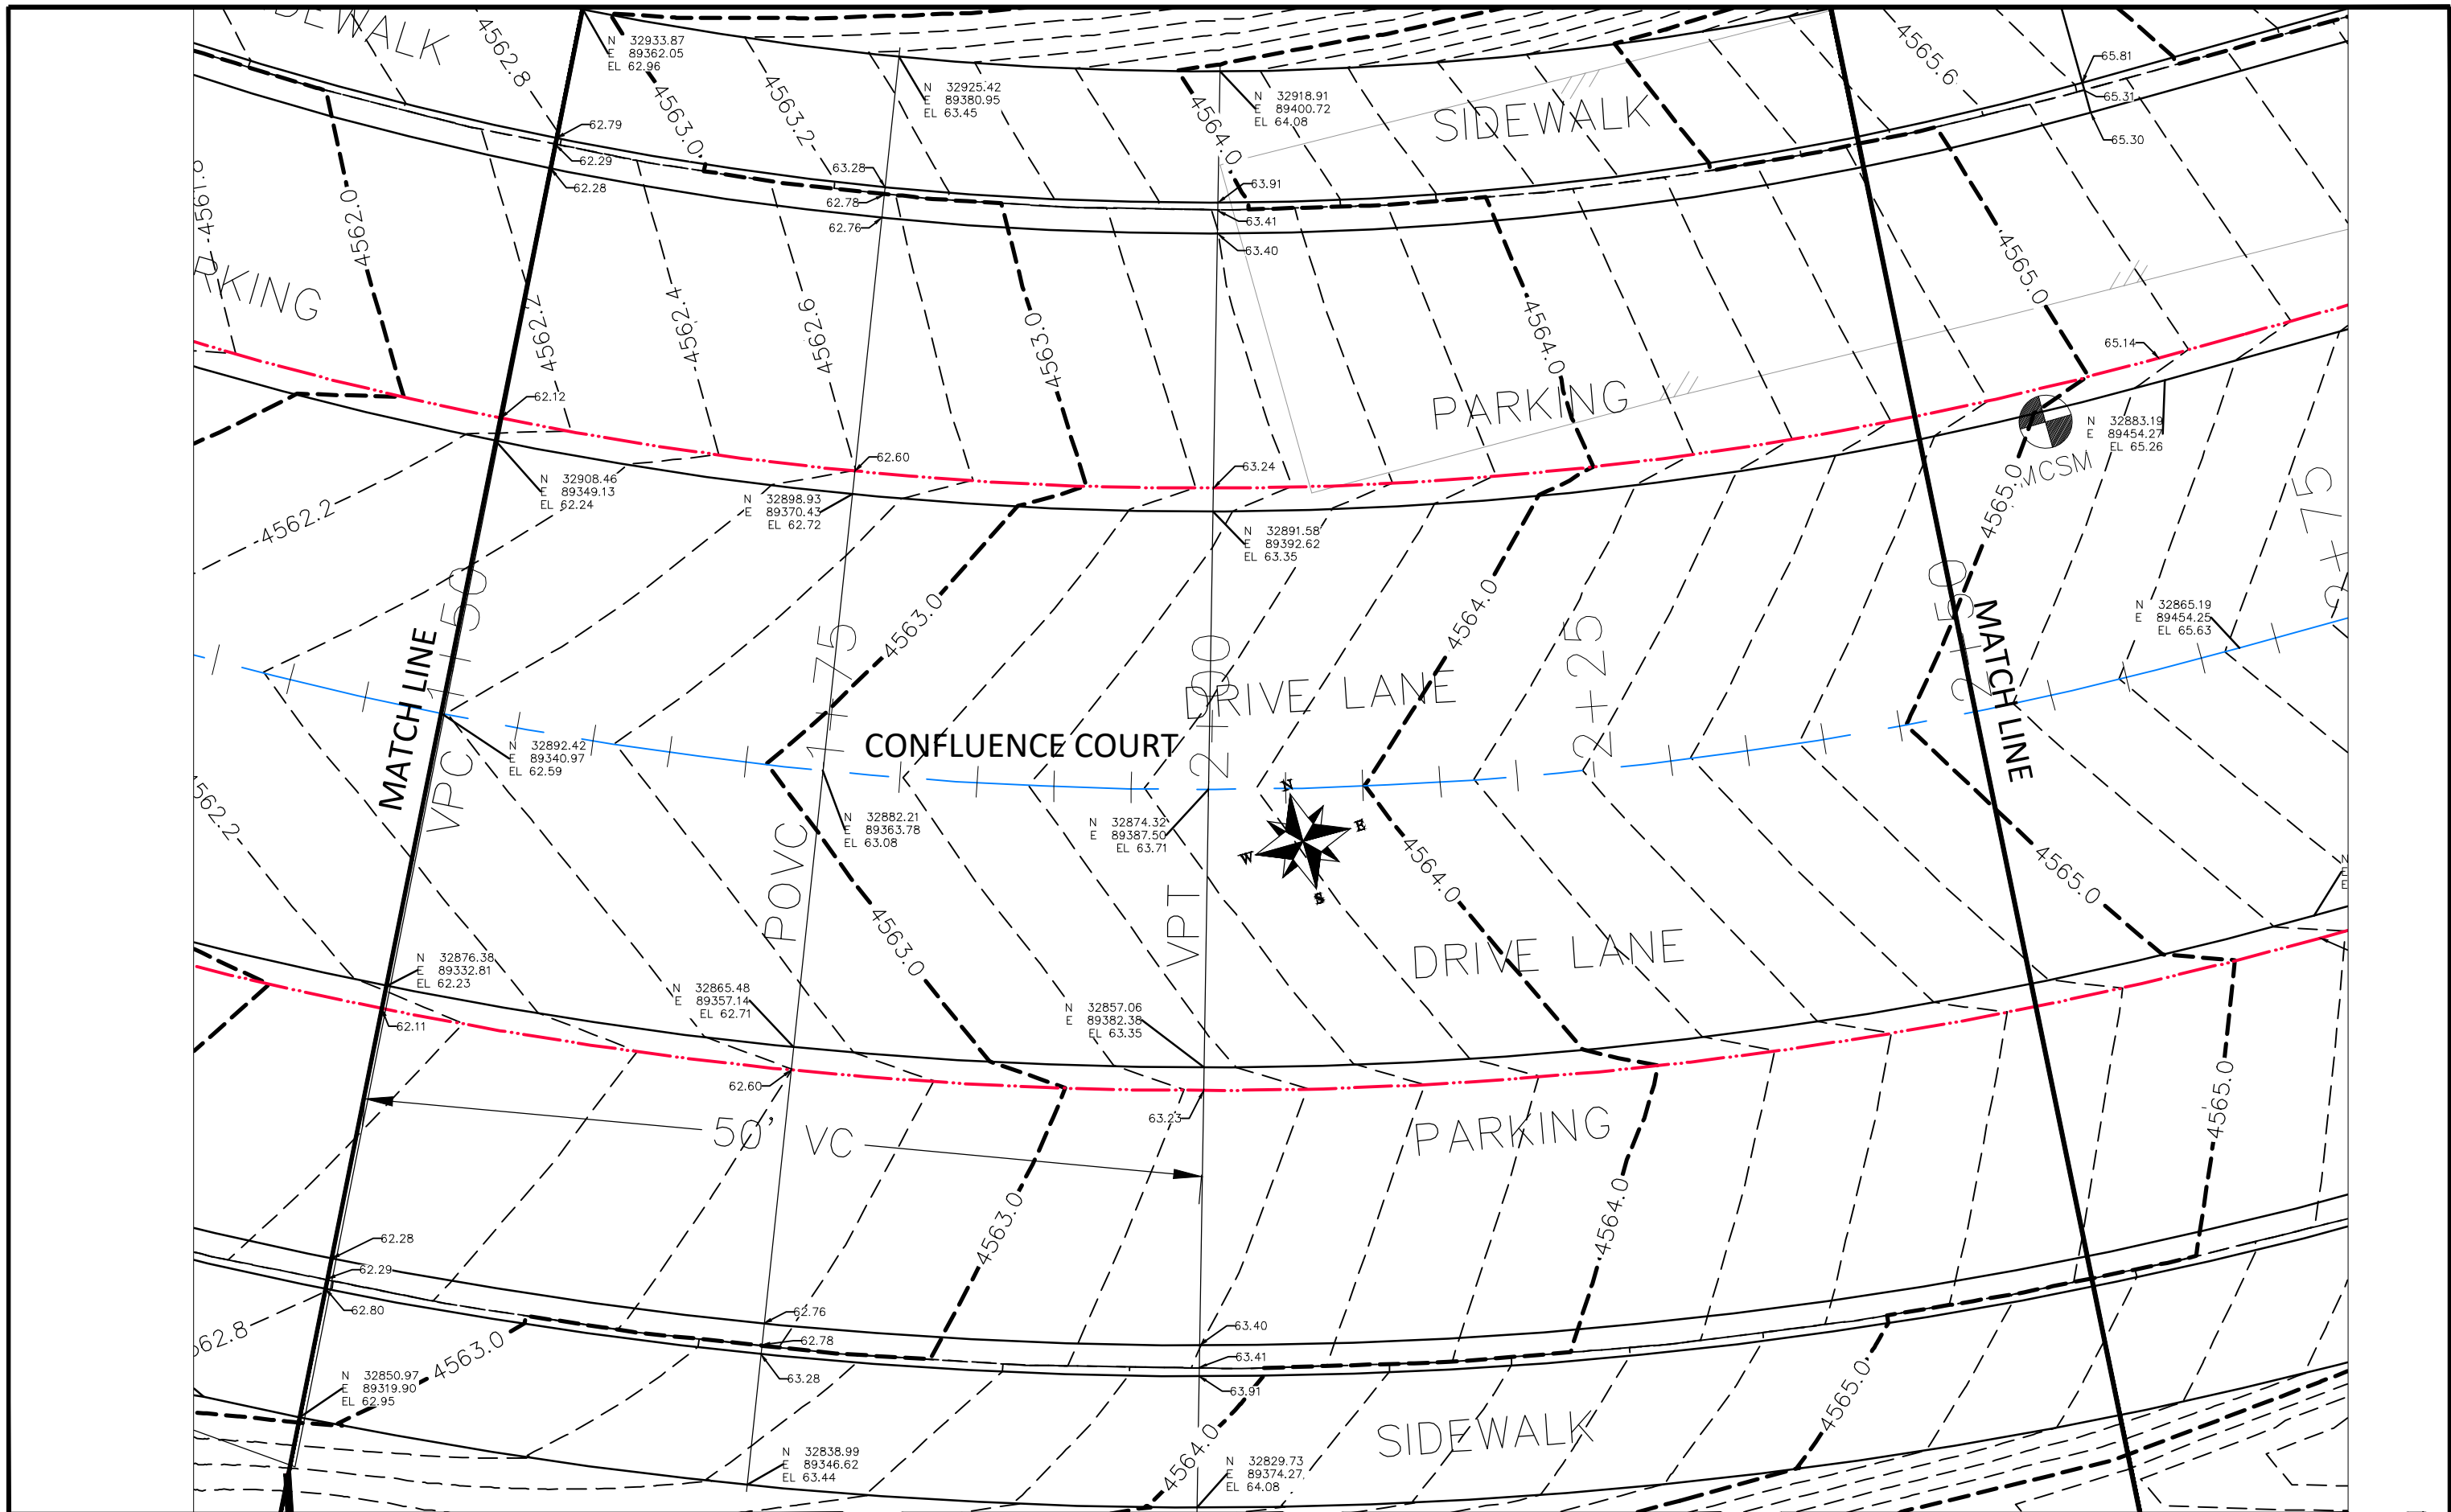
SIDEWALK
4562.8
N 32933.87
E 89362.05
EL 62.96
4563.0
4563.2
N 32925.42
E 89380.95
EL 63.45
4564.0
N 32918.91
E 89400.72
EL 64.08
SIDEWALK
4565.6
65.81
65.31
65.30
62.79
62.29
62.28
63.28
62.78
62.76
63.91
63.41
63.40
4562.0
PARKING
4562.2
4562.4
4562.6
4563.0
4564.0
PARKING
4565.0
65.14
62.12
62.60
63.24
N 32883.19
E 89454.27
EL 65.26
MCSM
N 32908.46
E 89349.13
EL 62.24
N 32898.93
E 89370.43
EL 62.72
N 32891.58
E 89392.62
EL 63.35
4565.0
4562.2
4563.0
4564.0
2+75
N 32865.19
E 89454.25
EL 65.63
MATCH LINE
1+50
VPC
1+75
2+00
DRIVE LANE
2+25
2+50
MATCH LINE
N 32892.42
E 89340.97
EL 62.59
CONFLUENCE COURT
N 32882.21
E 89363.78
EL 63.08
N 32874.32
E 89387.50
EL 63.71
N
E
W
S
4564.0
4565.0
4562.2
POVC
VPT
4563.0
DRIVE LANE
N 32876.38
E 89332.81
EL 62.23
62.11
N 32865.48
E 89357.14
EL 62.71
N 32857.06
E 89382.38
EL 63.35
62.60
63.23
50' VC
PARKING
4565.0
4563.0
4564.0
62.28
62.29
62.80
4562.8
62.76
62.78
63.28
63.40
63.41
63.91
N 32850.97
E 89319.90
EL 62.95
4563.0
4565.0
SIDEWALK
N 32838.99
E 89346.62
EL 63.44
4564.0
N 32829.73
E 89374.27
EL 64.08